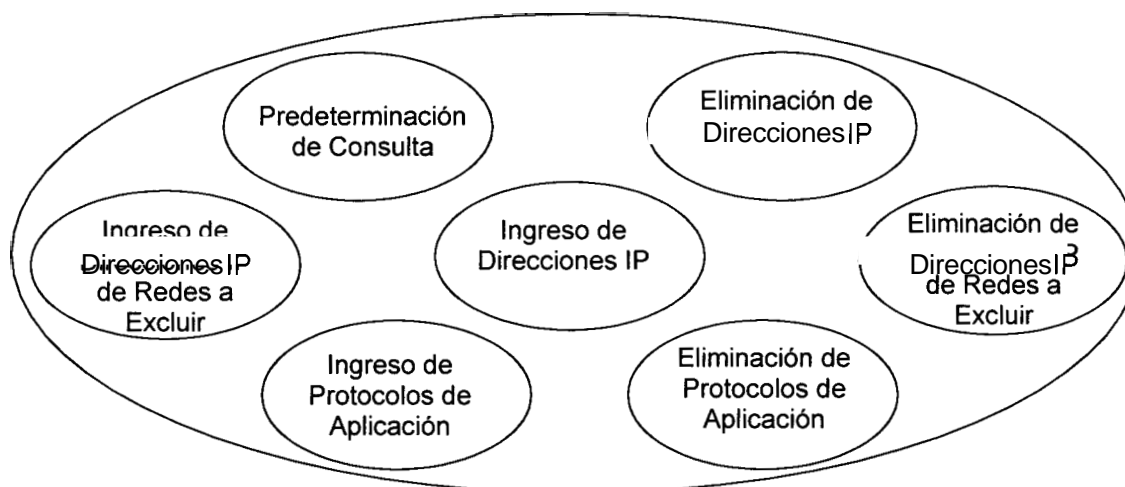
Predeterminación de Consulta

Eliminación de Direcciones IP

Ingreso de Direcciones IP de Redes a Excluir

Ingreso de Direcciones IP

Eliminación de Direcciones IP de Redes a Excluir

Ingreso de Protocolos de Aplicación

Eliminación de Protocolos de Aplicación